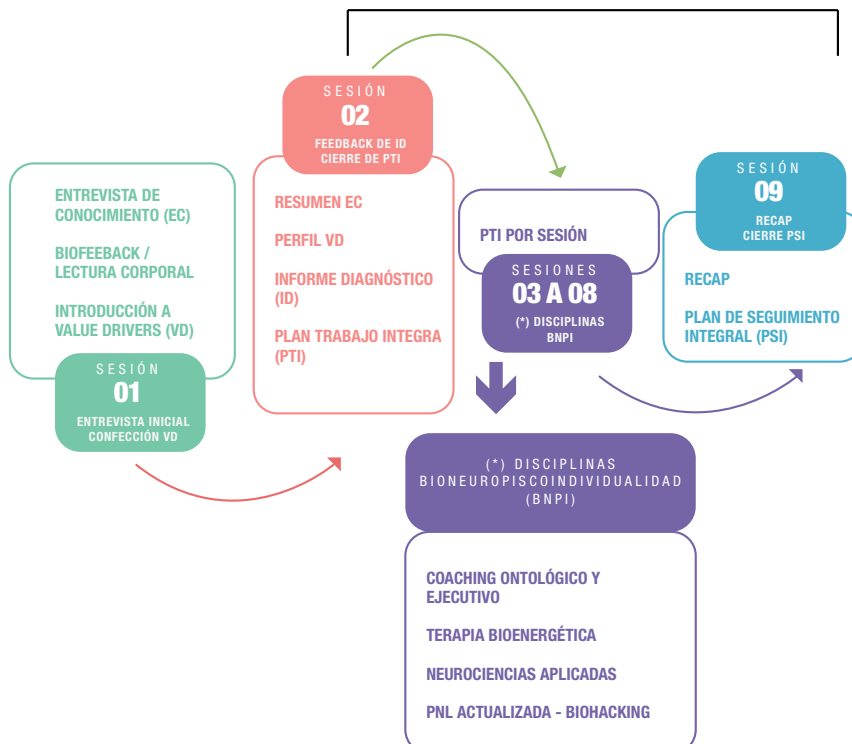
ENTREVISTA DE CONOCIMIENTO (EC)

BIOFEEDBACK / LECTURA CORPORAL

INTRODUCCIÓN A VALUE DRIVERS (VD)

SESIÓN
01
ENTREVISTA INICIAL
CONFECCIÓN VD

SESIÓN
02
FEEDBACK DE ID
CIERRE DE PTI

RESUMEN EC

PERFIL VD

INFORME DIAGNÓSTICO (ID)

PLAN TRABAJO INTEGRA (PTI)

PTI POR SESIÓN

SESIONES
03 A 08
(*) DISCIPLINAS
BNPI

SESIÓN
09
RECAP
CIERRE PSI

RECAP

PLAN DE SEGUIMIENTO INTEGRAL (PSI)

(*) DISCIPLINAS
BIONEUROPISCOINDIVIDUALIDAD
(BNPI)

COACHING ONTOLÓGICO Y EJECUTIVO

TERAPIA BIOENERGÉTICA

NEUROCIENCIAS APLICADAS

PNL ACTUALIZADA - BIOHACKING